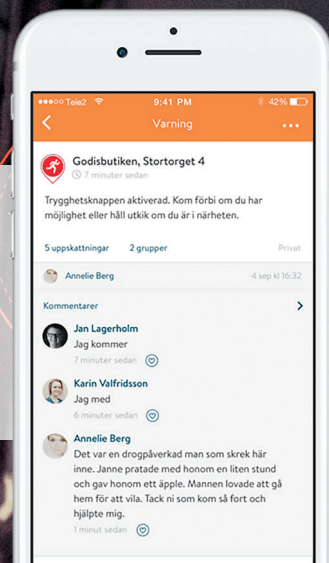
Tele2 9:41 PM 42%

Varning

Godisbutiken, Stortorget 4
7 minuter sedan

Trygghetsknappen aktiverad. Kom förbi om du har möjlighet eller håll utkik om du är i närheten.

5 uppskattningar 2 grupper Privat

Annelie Berg 4 sep kl 16:32

Kommentarer

Jan Lagerholm
Jag kommer
7 minuter sedan

Karin Valfridsson
Jag med
6 minuter sedan

Annelie Berg
Det var en drogpåverkad man som skrek här inne. Janne pratade med honom en liten stund och gav honom ett äpple. Mannen lovade att gå hem för att vila. Tack ni som kom så fort och hjälpte mig.
1 minut sedan